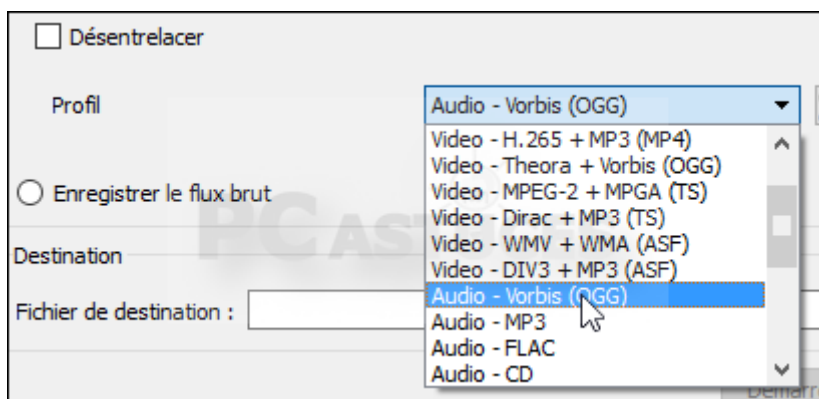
Désentrelacer

Profil

Audio - Vorbis (OGG)

Video - H.265 + MP3 (MP4)
Video - Theora + Vorbis (OGG)
Video - MPEG-2 + MPGA (TS)
Video - Dirac + MP3 (TS)
Video - WMV + WMA (ASF)
Video - DIV3 + MP3 (ASF)
Audio - Vorbis (OGG)
Audio - MP3
Audio - FLAC
Audio - CD

Enregistrer le flux brut

Destination

Fichier de destination :

PCASTUCES

Démarrer